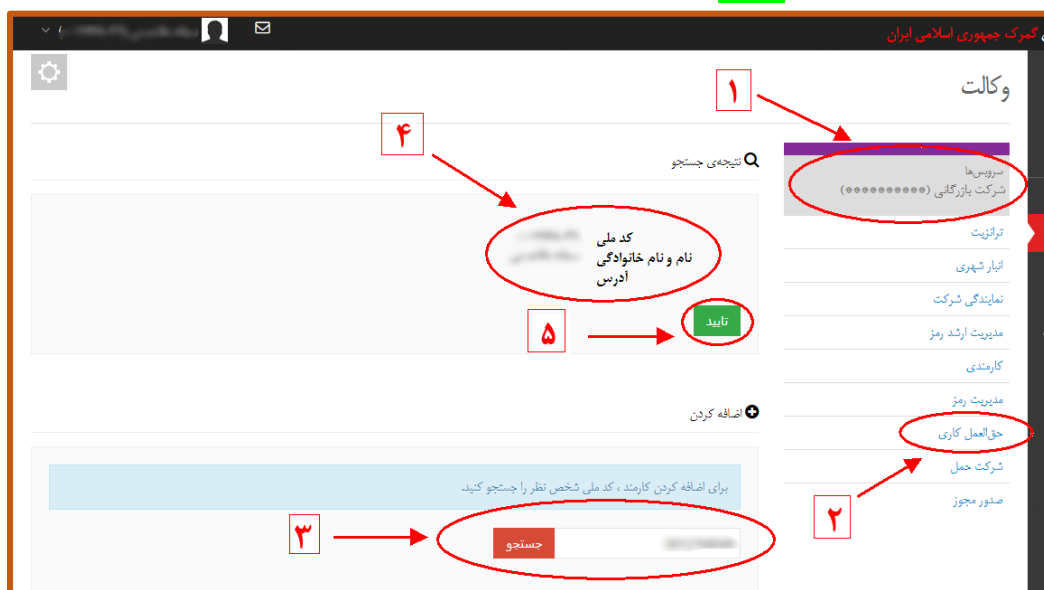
گمرک جمهوری اسلامی ایران

وکالت

۱

سرویس‌ها
شرکت بازرگانی (●●●●●●●●●●)

ترانزیت
انبار شهری
نمایندگی شرکت
مدیریت ارشد رمز
کارمندی
مدیریت رمز
حق‌العمل کاری
شرکت حمل
صدور مجوز

۲

۴

نتیجه‌ی جستجو

کد ملی
نام و نام خانوادگی
آدرس

تایید

۵

اضافه کردن

برای اضافه کردن کارمند ، کد ملی شخص نظر را جستجو کنید.

جستجو

۳